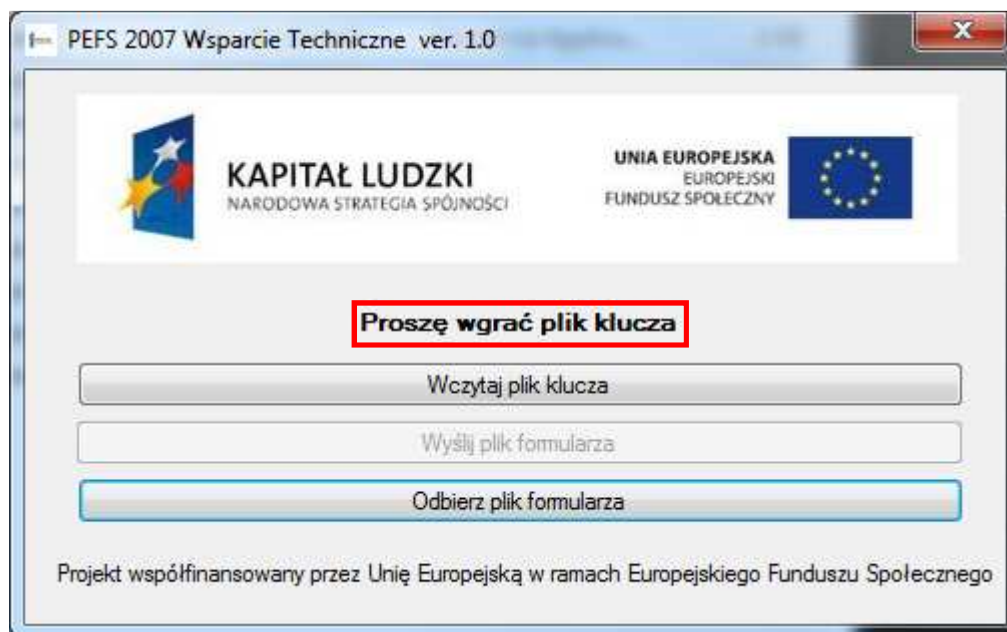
PEFS 2007 Wsparcie Techniczne ver. 1.0

X

KAPITAŁ LUDZKI
NARODOWA STRATEGIA SPÓJNOŚCI

UNIA EUROPEJSKA
EUROPEJSKI
FUNDUSZ SPOŁECZNY

Proszę wgrać plik klucza

Wczytaj plik klucza

Wyślij plik formularza

Odbierz plik formularza

Projekt współfinansowany przez Unię Europejską w ramach Europejskiego Funduszu Społecznego